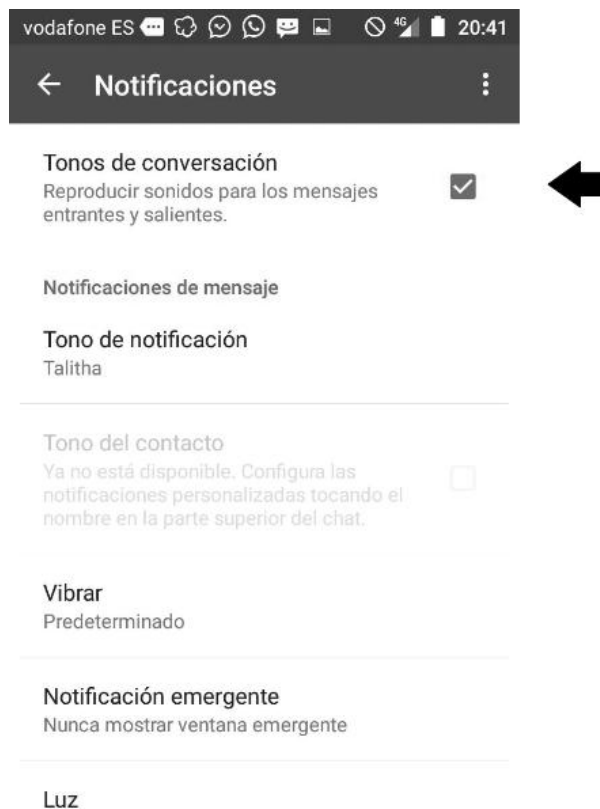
vodafone ES 4G 20:41

← Notificaciones

Tonos de conversación
Reproducir sonidos para los mensajes entrantes y salientes.

Notificaciones de mensaje

Tono de notificación
Talitha

Tono del contacto
Ya no está disponible. Configura las notificaciones personalizadas tocando el nombre en la parte superior del chat.

Vibrar
Predeterminado

Notificación emergente
Nunca mostrar ventana emergente

Luz